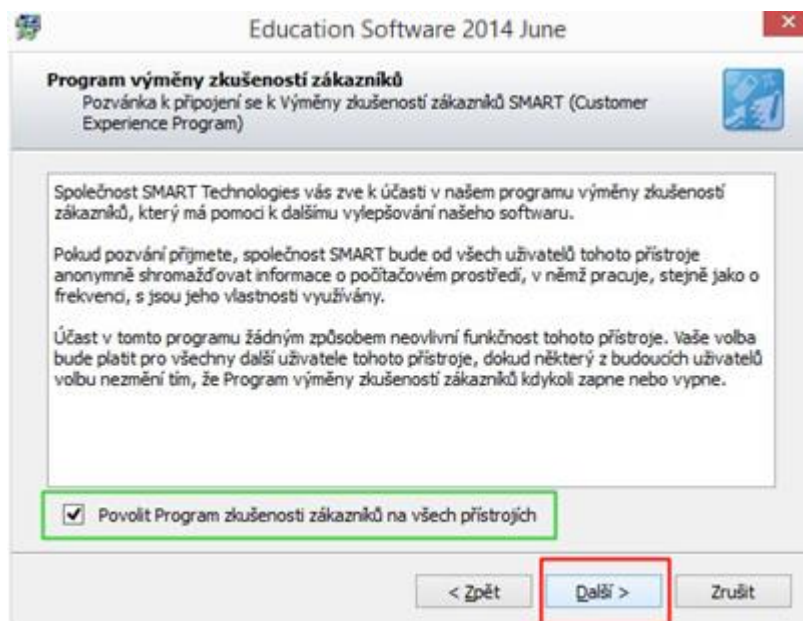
Education Software 2014 June

Program výměny zkušeností zákazníků
Pozvánka k připojení se k Výměny zkušeností zákazníků SMART (Customer Experience Program)

Společnost SMART Technologies vás zve k účasti v našem programu výměny zkušeností zákazníků, který má pomoci k dalšímu vylepšování našeho softwaru.

Pokud pozvání přijmete, společnost SMART bude od všech uživatelů tohoto přístroje anonymně shromažďovat informace o počítačovém prostředí, v němž pracuje, stejně jako o frekvenci, s jsou jeho vlastnosti využívány.

Účast v tomto programu žádným způsobem neovlivní funkčnost tohoto přístroje. Vaše volba bude platit pro všechny další uživatele tohoto přístroje, dokud některý z budoucích uživatelů volbu nezmění tím, že Program výměny zkušeností zákazníků kdykoli zapne nebo vypne.

Povolit Program zkušenosti zákazníků na všech přístrojích

< Zpět
Další >
Zrušit